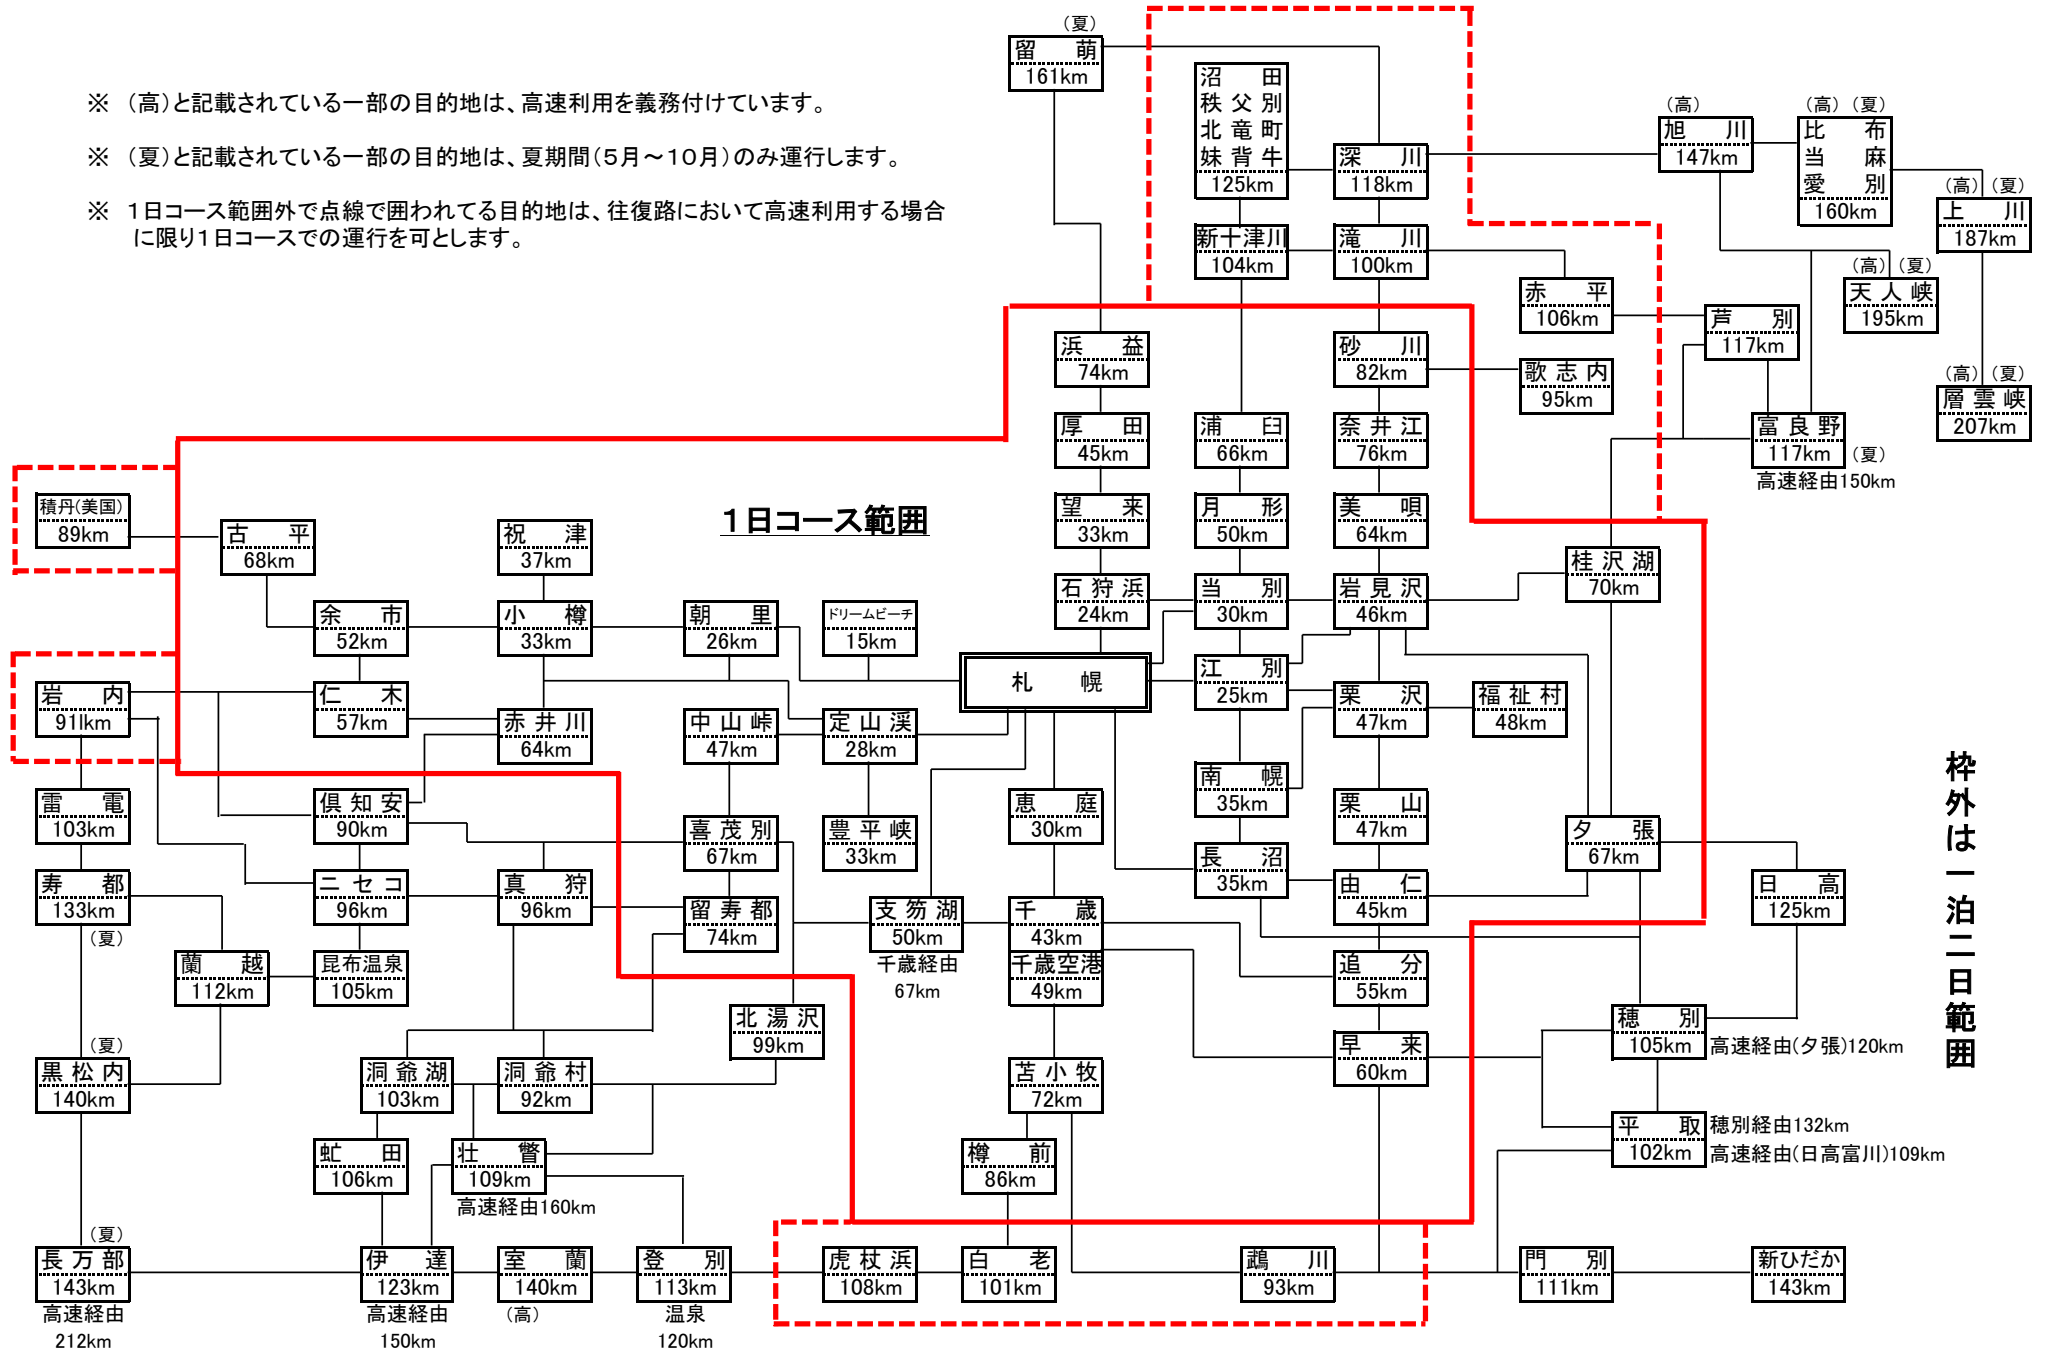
※ （高）と記載されている一部の目的地は、高速利用を義務付けています。

※ （夏）と記載されている一部の目的地は、夏期間（5月～10月）のみ運行します。

※ 1日コース範囲外で点線で囲われてる目的地は、往復路において高速利用する場合に限り1日コースでの運行を可とします。

1日コース範囲

枠外は一泊二日範囲

（夏）
留萌
161km

沼田
秩父別
北竜町
妹背牛
125km

深川
118km

（高）
旭川
147km

（高）（夏）
比布
当麻
愛別
160km

（高）（夏）
上川
187km

新十津川
104km

滝川
100km

赤平
106km

（高）（夏）
天人峡
195km

芦別
117km

浜益
74km

砂川
82km

歌志内
95km

（高）（夏）
層雲峡
207km

厚田
45km

浦臼
66km

奈井江
76km

富良野
117km
（夏）
高速経由150km

望来
33km

月形
50km

美唄
64km

積丹(美国)
89km

古平
68km

祝津
37km

桂沢湖
70km

石狩浜
24km

当別
30km

岩見沢
46km

余市
52km

小樽
33km

朝里
26km

ドリームビーチ
15km

札幌

江別
25km

岩内
91km

仁木
57km

栗沢
47km

福祉村
48km

赤井川
64km

中山峠
47km

定山渓
28km

雷電
103km

倶知安
90km

恵庭
30km

南幌
35km

栗山
47km

喜茂別
67km

豊平峡
33km

夕張
67km

寿都
133km
（夏）

ニセコ
96km

真狩
96km

長沼
35km

由仁
45km

日高
125km

留寿都
74km

支笏湖
50km
千歳経由
67km

千歳
43km

蘭越
112km

昆布温泉
105km

千歳空港
49km

追分
55km

北湯沢
99km

穂別
105km
高速経由(夕張)120km

（夏）
黒松内
140km

洞爺湖
103km

洞爺村
92km

苫小牧
72km

早来
60km

平取
102km
穂別経由132km
高速経由(日高富川)109km

虻田
106km

壮瞥
109km
高速経由160km

樽前
86km

（夏）
長万部
143km
高速経由
212km

伊達
123km
高速経由
150km

室蘭
140km
（高）

登別
113km
温泉
120km

虎杖浜
108km

白老
101km

鵡川
93km

門別
111km

新ひだか
143km